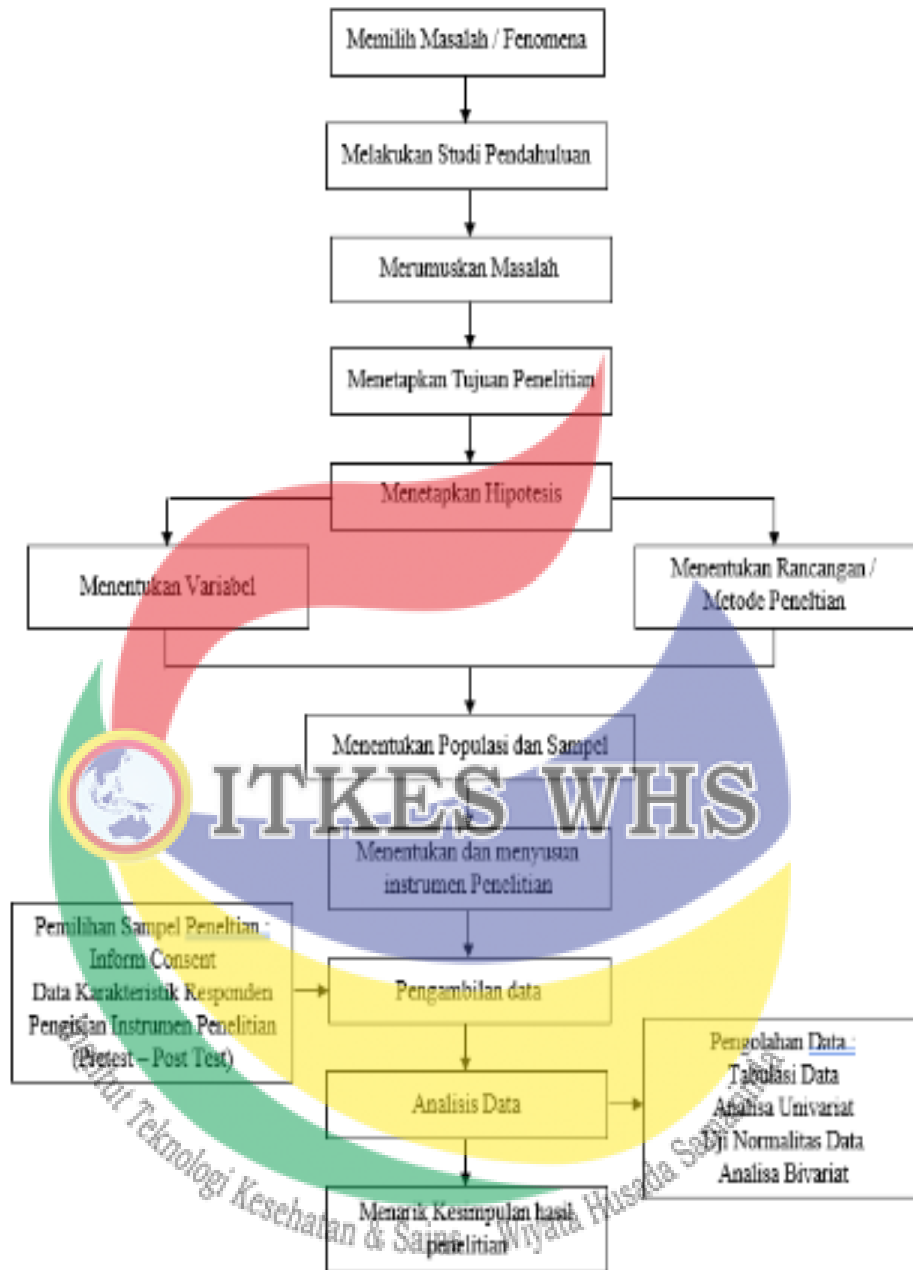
Memilih Masalah / Fenomena

Melakukan Studi Pendahuluan

Merumuskan Masalah

Menetapkan Tujuan Penelitian

Menetapkan Hipotesis

Menentukan Variabel

Menentukan Rancangan / Metode Peneltian

Menentukan Populasi dan Sampel

ITKES WHS

Menentukan dan menyusun instrumen Penelitian

Pemilihan Sampel Peneltian : Inform Consent Data Karakteristik Responden Pengisian Instrumen Penelitian (Pretest – Post Test)

Pengambilan data

Analisis Data

Pengolahan Data : Tabulasi Data Analisa Univariat Uji Normalitas Data Analisa Bivariat

Menarik Kesimpulan hasil penelitian

Institut Teknologi Kesehatan & Sains Wiyata Husada Samarinda